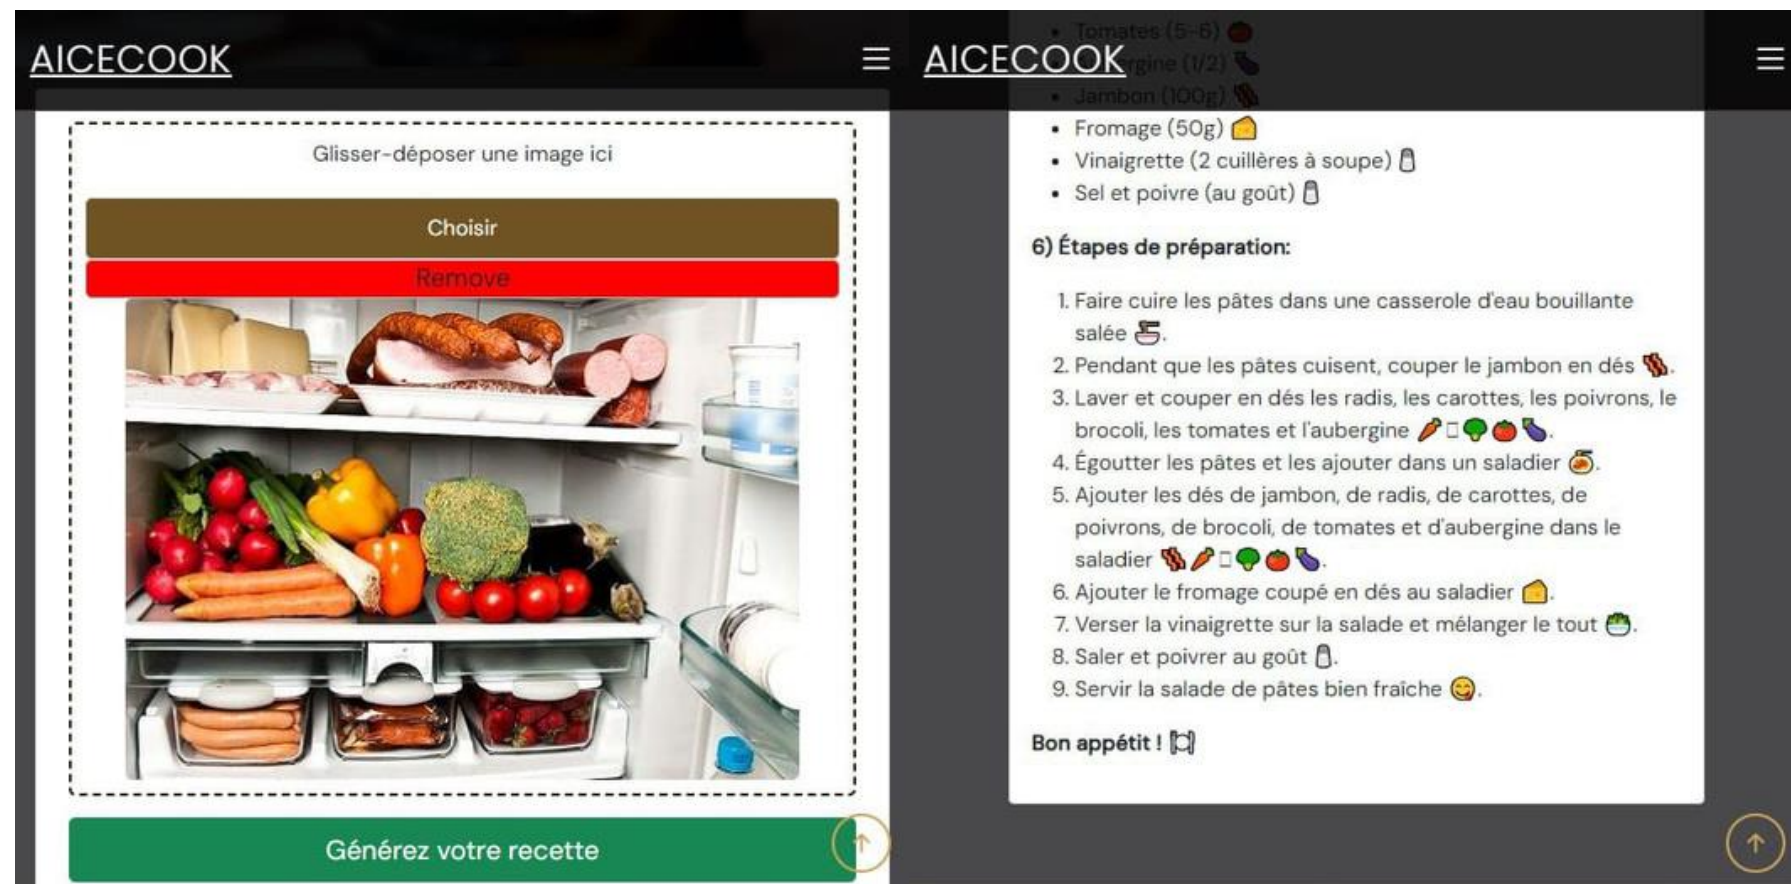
AICECOOK

Glisser-déposer une image ici

Choisir

Remove

Générez votre recette

AICECOOK

• Tomates (5-6) 🍅
• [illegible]rgine (1/2) 🍆
• Jambon (100g) 🥓
• Fromage (50g) 🧀
• Vinaigrette (2 cuillères à soupe) 🧂
• Sel et poivre (au goût) 🧂

6) Étapes de préparation:

1. Faire cuire les pâtes dans une casserole d'eau bouillante salée 🍜.
2. Pendant que les pâtes cuisent, couper le jambon en dés 🥓.
3. Laver et couper en dés les radis, les carottes, les poivrons, le brocoli, les tomates et l'aubergine 🥕🥦🍅🍆.
4. Égoutter les pâtes et les ajouter dans un saladier 🥘.
5. Ajouter les dés de jambon, de radis, de carottes, de poivrons, de brocoli, de tomates et d'aubergine dans le saladier 🥓🥕🥦🍅🍆.
6. Ajouter le fromage coupé en dés au saladier 🧀.
7. Verser la vinaigrette sur la salade et mélanger le tout 🥗.
8. Saler et poivrer au goût 🧂.
9. Servir la salade de pâtes bien fraîche 😋.

Bon appétit ! 🍽️